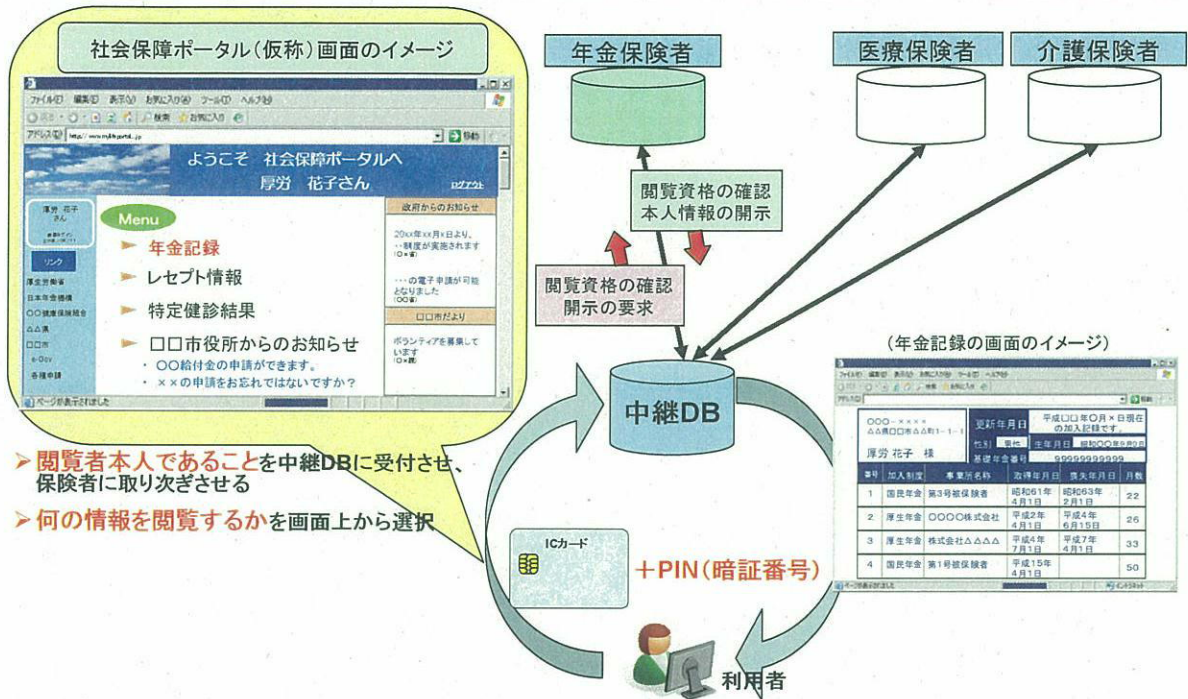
社会保障ポータル（仮称）画面のイメージ

ファイル(F) 編集(E) 表示(V) お気に入り(A) ツール(T) ヘルプ(H)

アドレス(D) http://www.mykikportal.jp 移動

ようこそ 社会保障ポータルへ
厚労 花子さん
ログアウト

厚労 花子 さん

リンク
厚生労働省
日本年金機構
〇〇健康保険組合
△△県
□□市
e-Gov
各種申請

Menu
年金記録
レセプト情報
特定健診結果
□□市役所からのお知らせ
・〇〇給付金の申請ができます。
・××の申請をお忘れではないですか？

政府からのお知らせ
20xx年xx月x日より、・・制度が実施されます
(〇×省)
・・・の電子申請が可能となりました
(〇〇省)

□□市だより
ボランティアを募集しています
(〇×課)

ページが表示されました

年金保険者
医療保険者
介護保険者

閲覧資格の確認
本人情報の開示

閲覧資格の確認
開示の要求

中継DB

（年金記録の画面のイメージ）

〇〇〇－××××
△△県□□市△△町1－1－1
厚労 花子 様

| 更新年月日 | 平成□□年〇月×日現在の加入記録です。 |
|---|---|
| 性別 女性 | 生年月日 昭和〇〇年9月9日 |
| 基礎年金番号 | 9999999999 |

| 番号 | 加入制度 | 事業所名称 | 取得年月日 | 喪失年月日 | 月数 |
|---|---|---|---|---|---|
| 1 | 国民年金 | 第3号被保険者 | 昭和61年4月1日 | 昭和63年2月1日 | 22 |
| 2 | 厚生年金 | 〇〇〇〇株式会社 | 平成2年4月1日 | 平成4年6月15日 | 26 |
| 3 | 厚生年金 | 株式会社△△△△ | 平成4年7月1日 | 平成7年4月1日 | 33 |
| 4 | 国民年金 | 第1号被保険者 | 平成15年4月1日 | | 50 |

➢閲覧者本人であることを中継DBに受付させ、保険者に取り次ぎさせる
➢何の情報を閲覧するかを画面上から選択

ICカード
＋PIN（暗証番号）

利用者